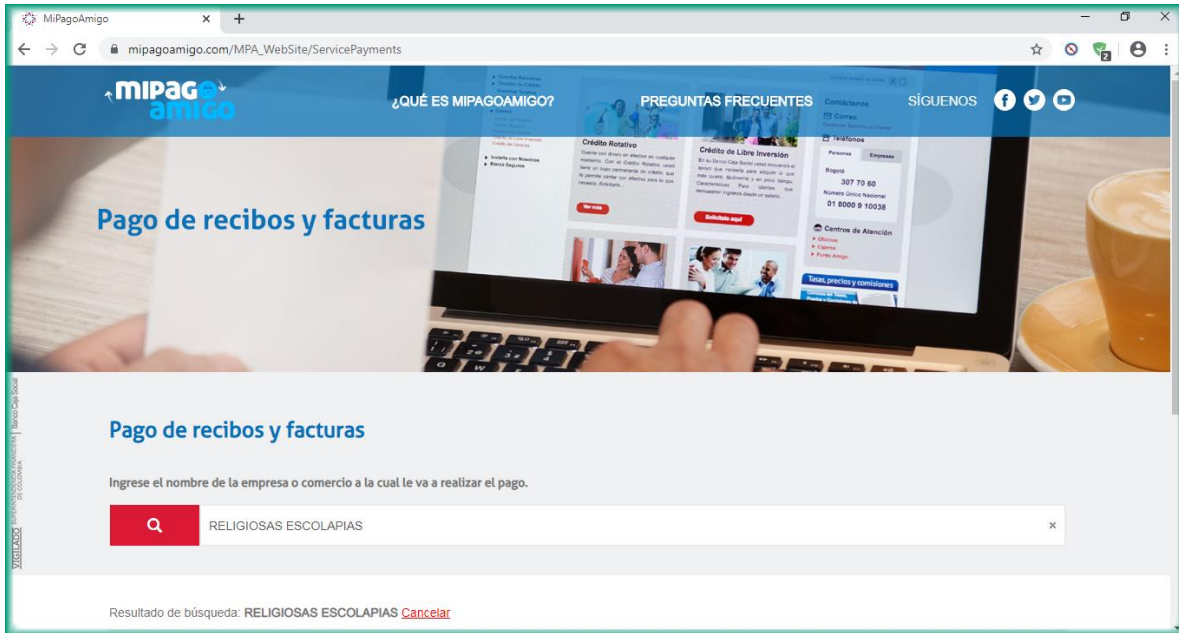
MiPagoAmigo

mipagoamigo.com/MPA_WebSite/ServicePayments

MIPAGO AMIGO

¿QUÉ ES MIPAGOAMIGO?

PREGUNTAS FRECUENTES

SÍGUENOS

Crédito Rotativo

Crédito de Libre Inversión

Ver más

Solicítalo aquí

Contáctenos

Correo

Teléfonos

Personas

Empresas

Bogotá

307 70 60

Número Único Nacional

01 8000 9 10038

Centros de Atención

Tasas, precios y comisiones

Pago de recibos y facturas

VIGILADO SUPERINTENDENCIA FINANCIERA DE COLOMBIA | Banco Caja Social

Pago de recibos y facturas

Ingrese el nombre de la empresa o comercio a la cual le va a realizar el pago.

RELIGIOSAS ESCOLAPIAS

×

Resultado de búsqueda: RELIGIOSAS ESCOLAPIAS Cancelar